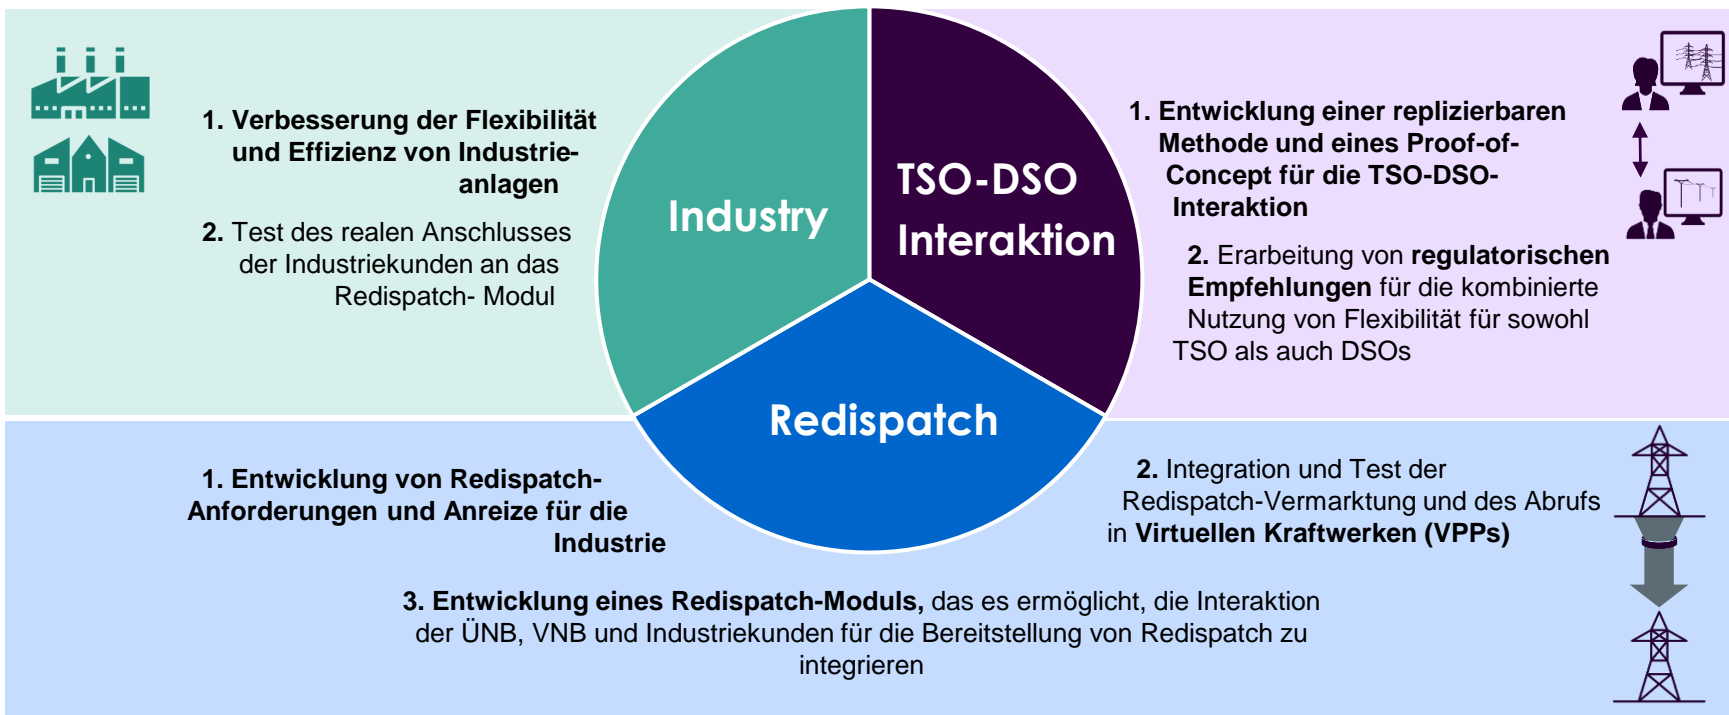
1. Verbesserung der Flexibilität und Effizienz von Industrieanlagen

2. Test des realen Anschlusses der Industriekunden an das Redispatch- Modul

Industry

TSO-DSO Interaktion

Redispatch

1. Entwicklung einer replizierbaren Methode und eines Proof-of-Concept für die TSO-DSO-Interaktion

2. Erarbeitung von regulatorischen Empfehlungen für die kombinierte Nutzung von Flexibilität für sowohl TSO als auch DSOs

1. Entwicklung von Redispatch-Anforderungen und Anreize für die Industrie

2. Integration und Test der Redispatch-Vermarktung und des Abrufs in Virtuellen Kraftwerken (VPPs)

3. Entwicklung eines Redispatch-Moduls, das es ermöglicht, die Interaktion der ÜNB, VNB und Industriekunden für die Bereitstellung von Redispatch zu integrieren